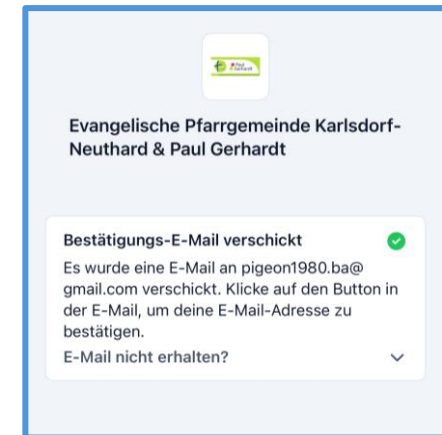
Evangelische Pfarrgemeinde Karlsdorf-Neuthard & Paul Gerhardt

Bestätigungs-E-Mail verschickt

Es wurde eine E-Mail an pigeon1980.ba@gmail.com verschickt. Klicke auf den Button in der E-Mail, um deine E-Mail-Adresse zu bestätigen.

E-Mail nicht erhalten?